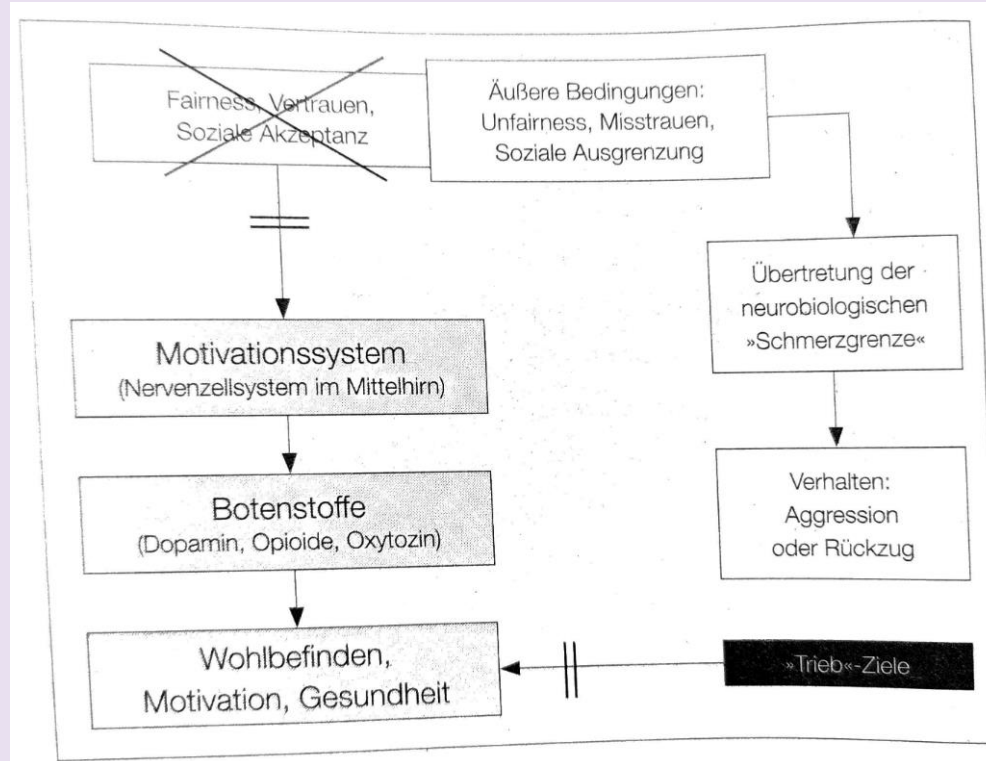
Fairness, Vertrauen, Soziale Akzeptanz

Äußere Bedingungen: Unfairness, Misstrauen, Soziale Ausgrenzung

Übertretung der neurobiologischen »Schmerzgrenze«

Motivationssystem
(Nervenzellsystem im Mittelhirn)

Verhalten: Aggression oder Rückzug

Botenstoffe
(Dopamin, Opioide, Oxytozin)

Wohlbefinden, Motivation, Gesundheit

»Trieb«-Ziele